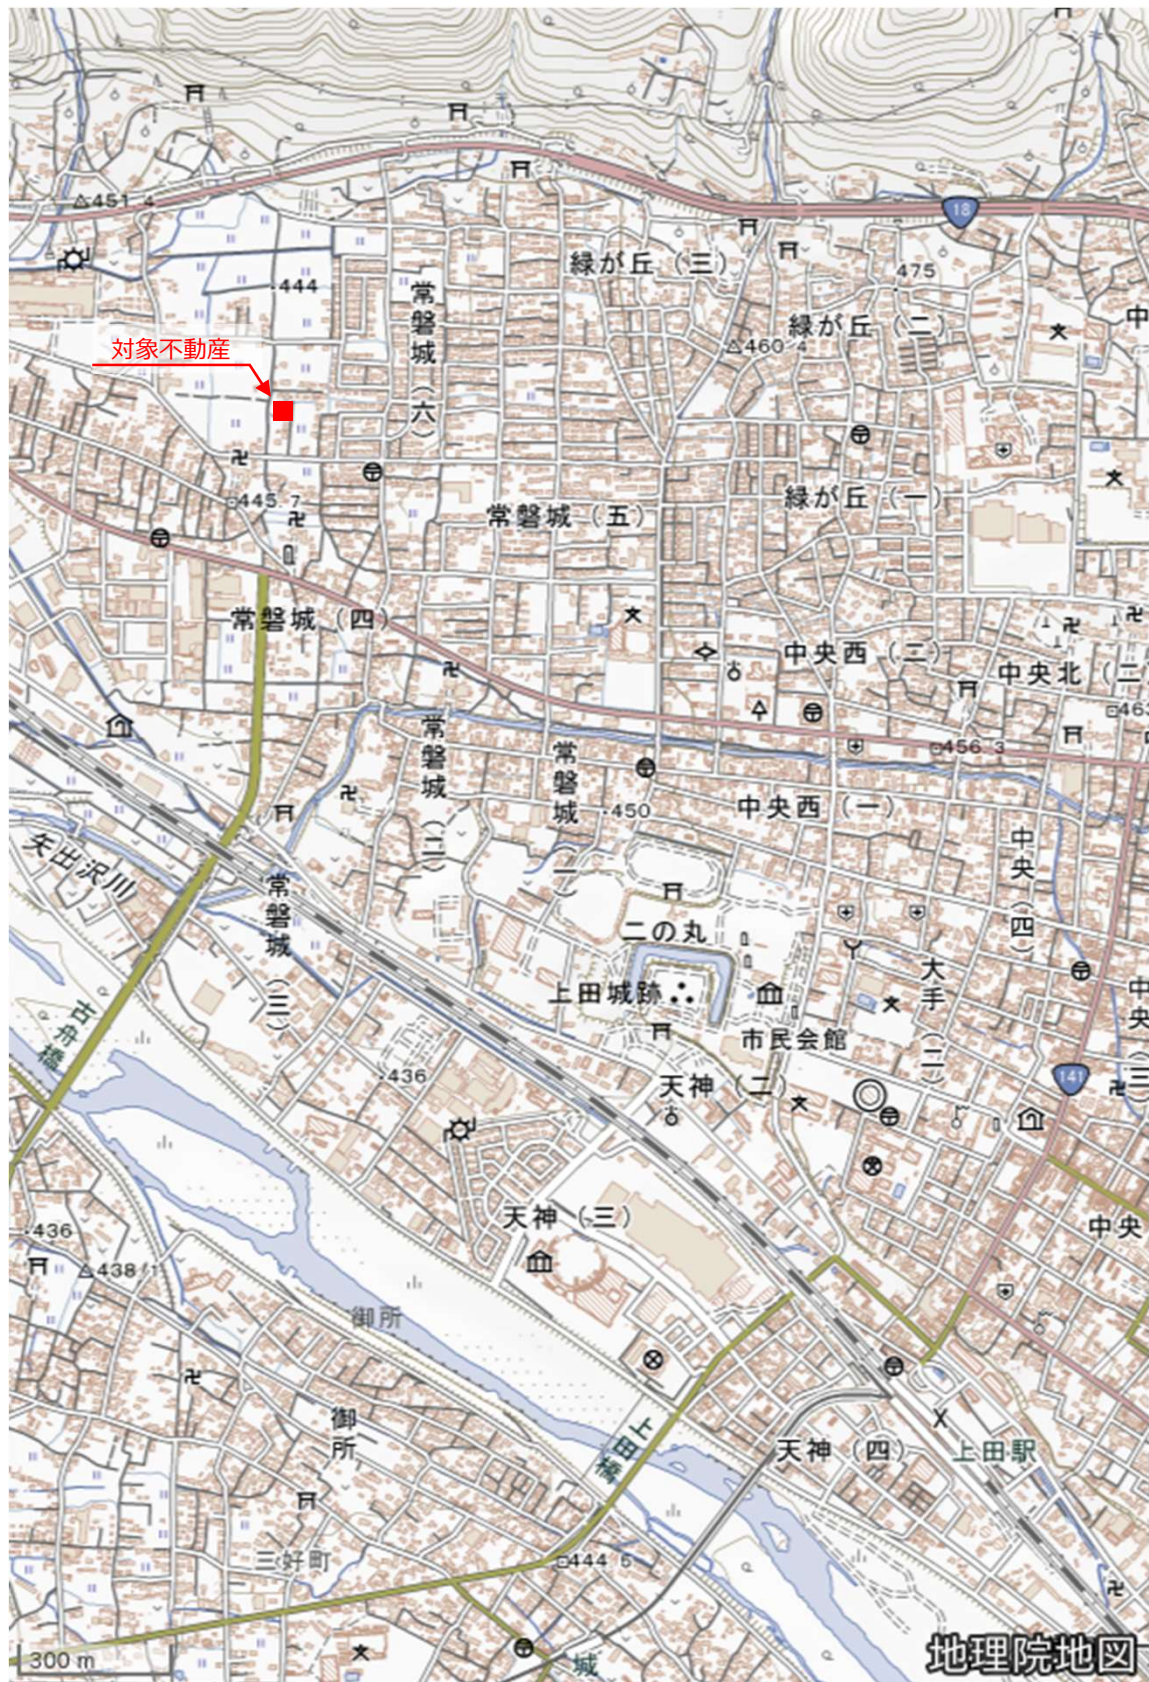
△451.4
18
緑が丘（三）
475
中
444
常磐城（六）
緑が丘（二）
△460.4
対象不動産
445.7
常磐城（五）
緑が丘（一）
常磐城（四）
中央西（三）
中央北（二）
463
456.3
常磐城（二）
常磐城（一）
450
中央西（一）
中央（四）
矢出沢川
常磐城（三）
二の丸
大手（二）
上田城跡
中央
古舟橋
市民会館
436
天神（二）
141
天神（三）
中央
436
438.1
御所
御所
上田橋
天神（四）
上田駅
三好町
444.6
300 m
城
地理院地図